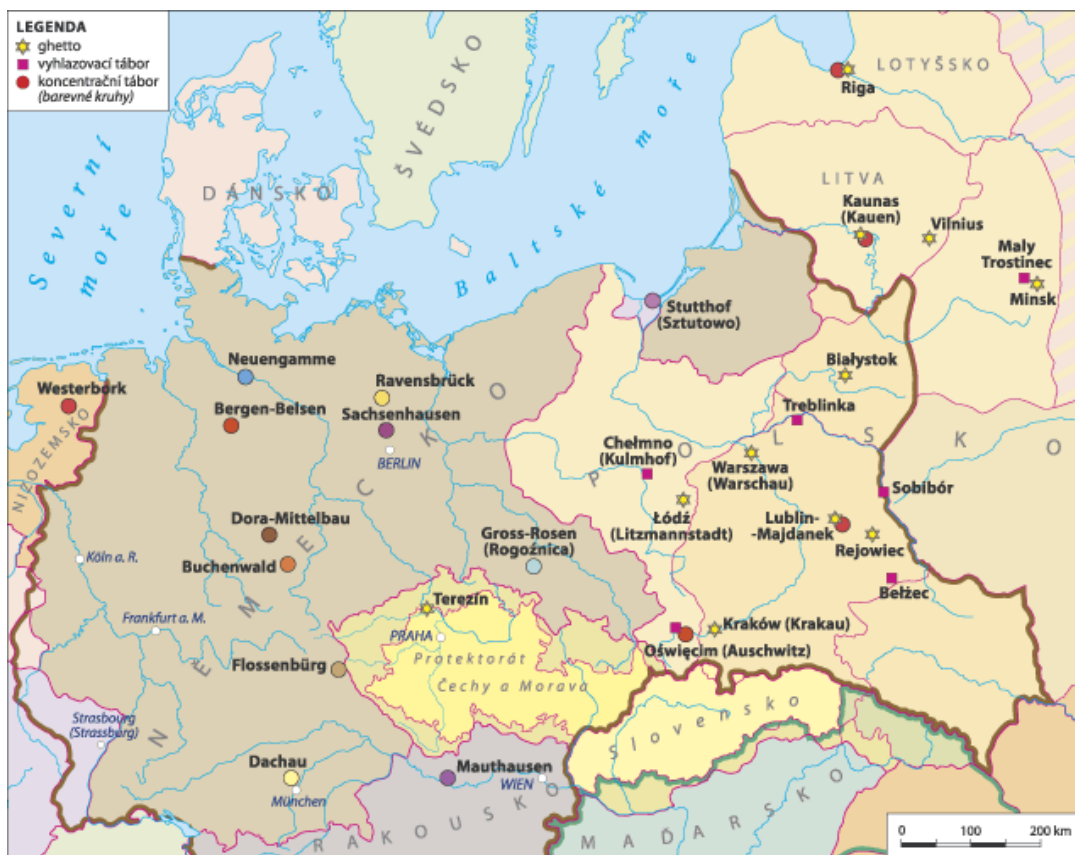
LEGENDA
ghetto
vyhlazovací tábor
koncentrační tábor
(barevné kruhy)

Severní moře
DÁNSKO
ŠVÉDSKO
Baltské moře
LOTYŠSKO
Riga
LITVA
Kaunas (Kauen)
Vilnius
Maly Trostinec
Minsk
Stutthof (Sztutowo)
Białystok
Treblinka
NIZOZEMSKO
Westerbork
Neuengamme
Bergen-Belsen
Ravensbrück
Sachsenhausen
BERLIN
NĚMECKO
Dora-Mittelbau
Buchenwald
Köln a. R.
Frankfurt a. M.
Flossenbürg
Strasbourg (Strassburg)
Dachau
München
Gross-Rosen (Rogoźnica)
Terezín
PRAHA
Protektorát Čechy a Morava
Mauthausen
WIEN
RAKOUSKO
POLSKO
Chełmno (Kulmhof)
Warszawa (Warschau)
Łódź (Litzmannstadt)
Lublin-Majdanek
Rejowiec
Sobibór
Bełżec
Kraków (Krakau)
Oświęcim (Auschwitz)
Slovensko
MAĎARSKO
0
100
200 km